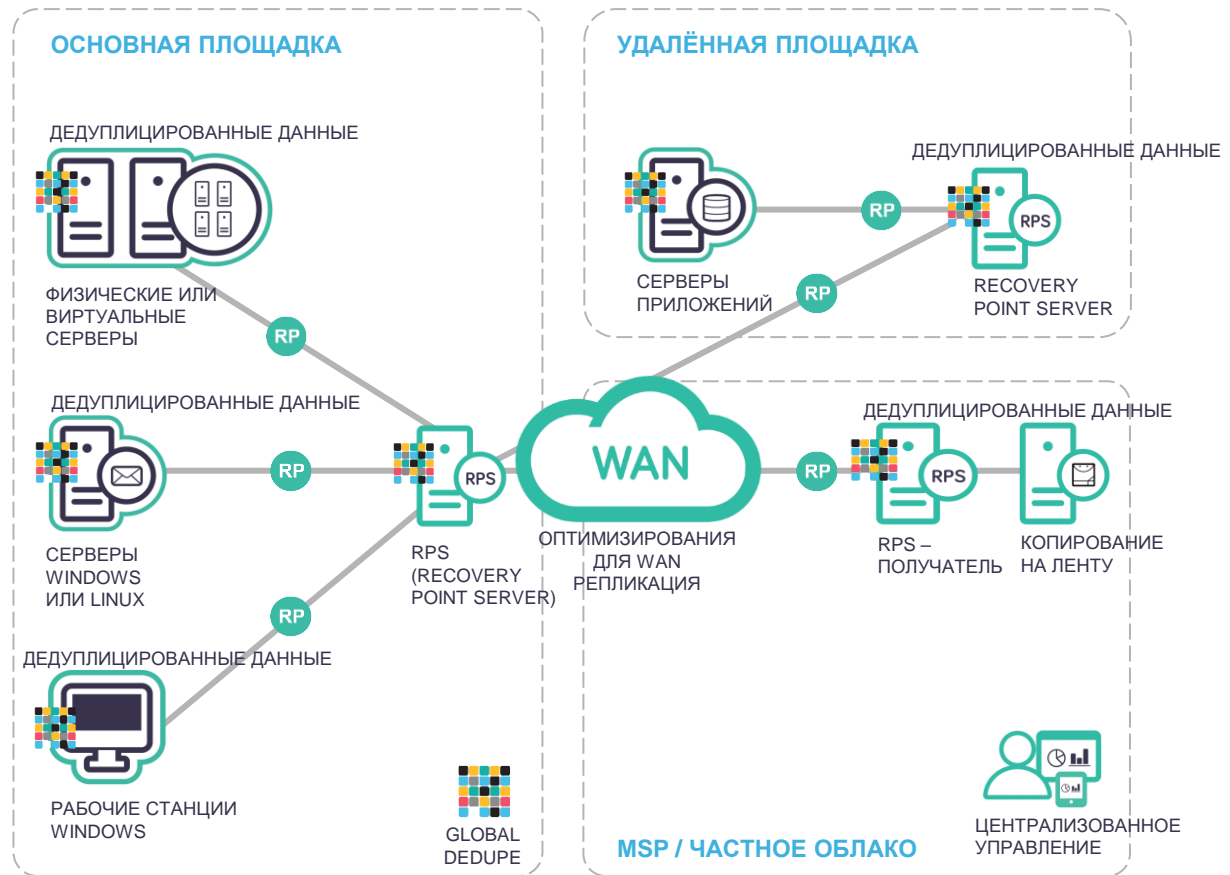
ОСНОВНАЯ ПЛОЩАДКА

ДЕДУПЛИЦИРОВАННЫЕ ДАННЫЕ

ФИЗИЧЕСКИЕ ИЛИ ВИРТУАЛЬНЫЕ СЕРВЕРЫ

RP

ДЕДУПЛИЦИРОВАННЫЕ ДАННЫЕ

RP

СЕРВЕРЫ WINDOWS ИЛИ LINUX

RPS

RPS (RECOVERY POINT SERVER)

RP

ДЕДУПЛИЦИРОВАННЫЕ ДАННЫЕ

РАБОЧИЕ СТАНЦИИ WINDOWS

GLOBAL DEDUPE

УДАЛЁННАЯ ПЛОЩАДКА

ДЕДУПЛИЦИРОВАННЫЕ ДАННЫЕ

RP

RPS

СЕРВЕРЫ ПРИЛОЖЕНИЙ

RP

RECOVERY POINT SERVER

WAN

ОПТИМИЗИРОВАНИЯ ДЛЯ WAN РЕПЛИКАЦИЯ

ДЕДУПЛИЦИРОВАННЫЕ ДАННЫЕ

RP

RPS

RPS – ПОЛУЧАТЕЛЬ

КОПИРОВАНИЕ НА ЛЕНТУ

MSP / ЧАСТНОЕ ОБЛАКО

ЦЕНТРАЛИЗОВАННОЕ УПРАВЛЕНИЕ